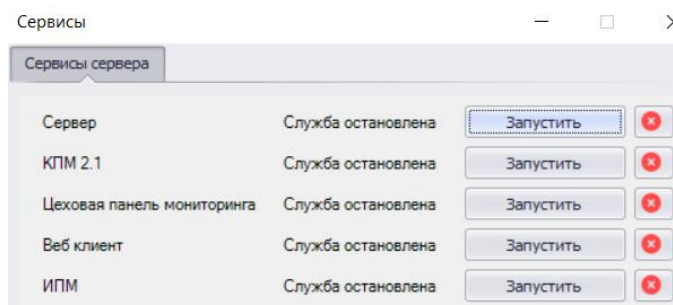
Сервисы

Сервисы сервера

| | | |
|---|---|---|
| Сервер | Служба остановлена | Запустить |
| КПМ 2.1 | Служба остановлена | Запустить |
| Цеховая панель мониторинга | Служба остановлена | Запустить |
| Веб клиент | Служба остановлена | Запустить |
| ИПМ | Служба остановлена | Запустить |